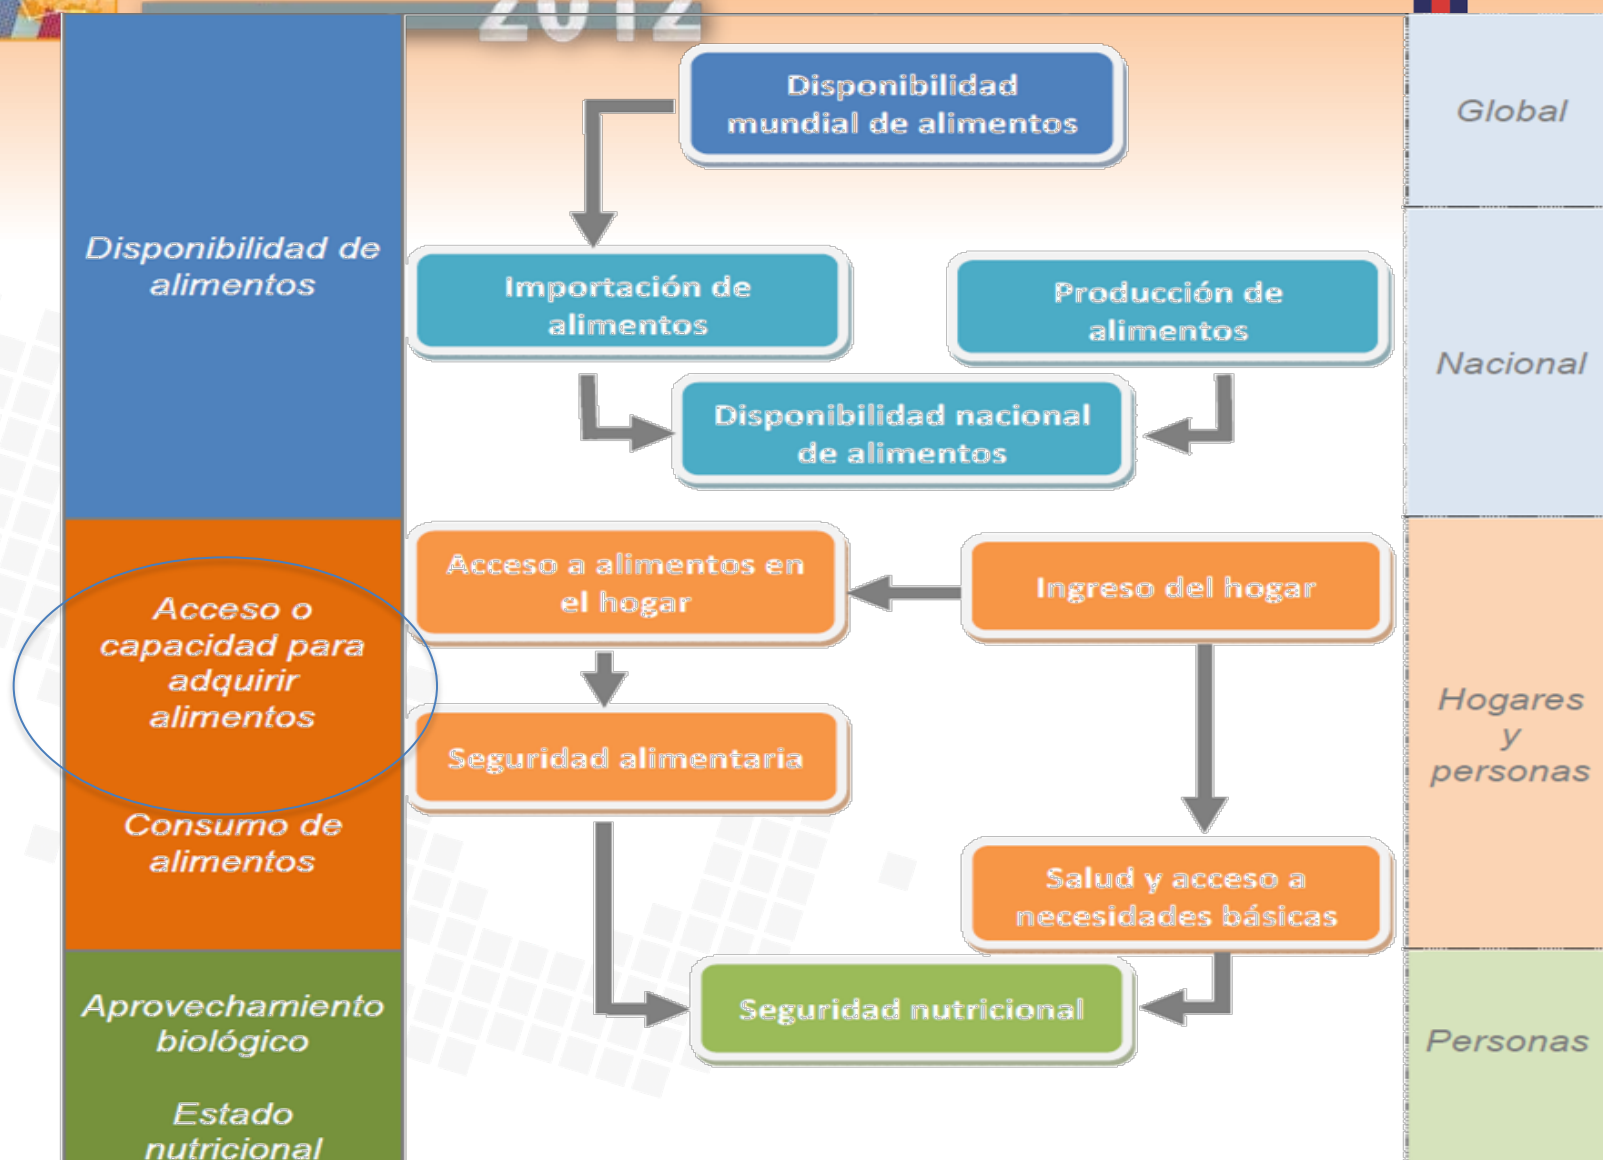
2012

Disponibilidad de alimentos

Disponibilidad mundial de alimentos

Global

Importación de alimentos

Producción de alimentos

Disponibilidad nacional de alimentos

Nacional

Acceso o capacidad para adquirir alimentos

Consumo de alimentos

Acceso a alimentos en el hogar

Ingreso del hogar

Seguridad alimentaria

Salud y acceso a necesidades básicas

Hogares y personas

Aprovechamiento biológico

Estado nutricional

Seguridad nutricional

Personas